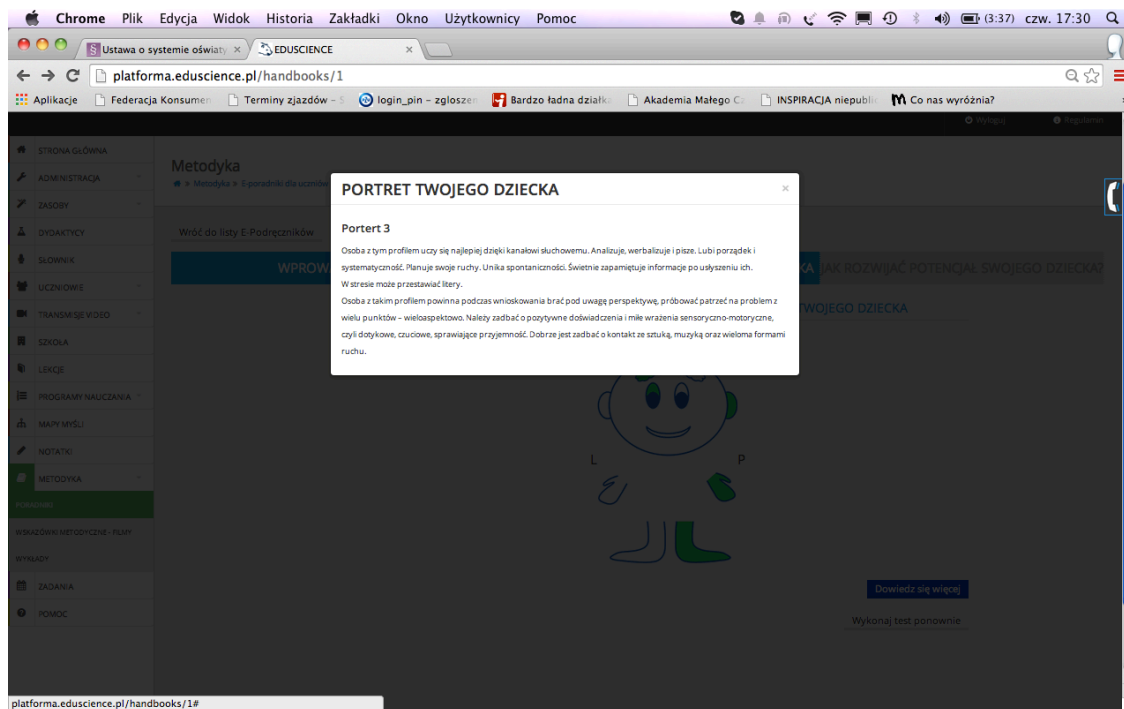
Chrome Plik Edycja Widok Historia Zakładki Okno Użytkownicy Pomoc (3:37) czw. 17:30

Ustawa o systemie oświaty × EDUSCIENCE ×

platforma.eduscience.pl/handbooks/1

Aplikacje Federacja Konsumen Terminy zjazdów – S login_pin – zgłoszen Bardzo ładna działk Akademia Małego C INSPIRACJA niepubli Co nas wyróżnia?

Wyloguj Regulamin

STRONA GŁÓWNA
ADMINISTRACJA
ZASOBY
DYDAKTYCY
SŁOWNIK
UCZNIOWIE
TRANSMISJE VIDEO
SZKOŁA
LEKCJE
PROGRAMY NAUCZANIA
MAPY MYŚLI
NOTATKI
METODYKA
PORADNIKI
WSKAZÓWKI METODYCZNE - FILMY
WYKŁADY
ZADANIA
POMOC

Metodyka
» Metodyka » E-poradniki dla uczniów

Wróć do listy E-Podręczników

WPROW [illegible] KA JAK ROZWIJAĆ POTENCJAŁ SWOJEGO DZIECKA?

TWOJEGO DZIECKA

L P

Dowiedz się więcej

Wykonaj test ponownie

PORTRET TWOJEGO DZIECKA ×

Portert 3

Osoba z tym profilem uczy się najlepiej dzięki kanałowi słuchowemu. Analizuje, werbalizuje i pisze. Lubi porządek i systematyczność. Planuje swoje ruchy. Unika spontaniczności. Świetnie zapamiętuje informacje po usłyszeniu ich.
W stresie może przestawiać litery.
Osoba z takim profilem powinna podczas wnioskowania brać pod uwagę perspektywę, próbować patrzeć na problem z wielu punktów – wieloaspektowo. Należy zadbać o pozytywne doświadczenia i miłe wrażenia sensoryczno-motoryczne, czyli dotykowe, czuciowe, sprawiające przyjemność. Dobrze jest zadbać o kontakt ze sztuką, muzyką oraz wieloma formami ruchu.

platforma.eduscience.pl/handbooks/1#